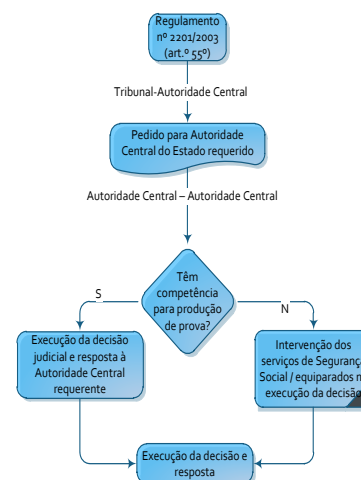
Regulamento nº 2201/2003 (art.º 55º)

Tribunal-Autoridade Central

Pedido para Autoridade Central do Estado requerido

Autoridade Central – Autoridade Central

Têm competência para produção de prova?

S

N

Execução da decisão judicial e resposta à Autoridade Central requerente

Intervenção dos serviços de Seguranç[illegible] Social / equiparados n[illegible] execução da decisã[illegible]

Execução da decisão e resposta